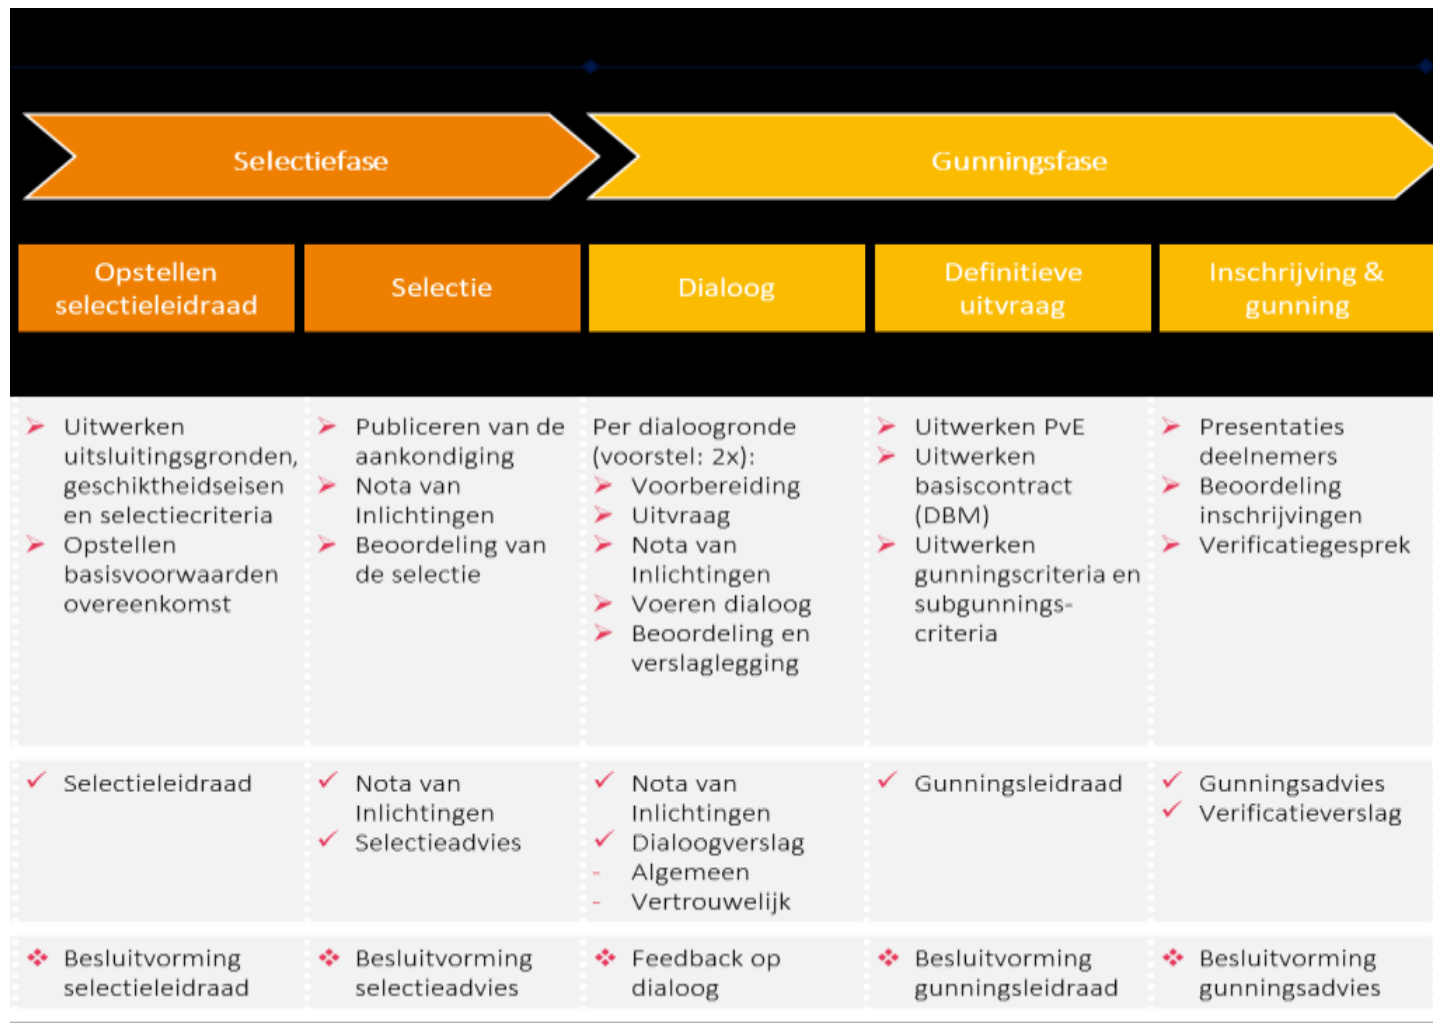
Selectiefase

Gunningsfase

| Opstellen selectieleidraad | Selectie | Dialoog | Definitieve uitvraag | Inschrijving & gunning |
|---|---|---|---|---|
| ➢ Uitwerken uitsluitingsgronden, geschiktheidseisen en selectiecriteria<br>➢ Opstellen basisvoorwaarden overeenkomst | ➢ Publiceren van de aankondiging<br>➢ Nota van Inlichtingen<br>➢ Beoordeling van de selectie | Per dialoogronde (voorstel: 2x):<br>➢ Voorbereiding<br>➢ Uitvraag<br>➢ Nota van Inlichtingen<br>➢ Voeren dialoog<br>➢ Beoordeling en verslaglegging | ➢ Uitwerken PvE<br>➢ Uitwerken basiscontract (DBM)<br>➢ Uitwerken gunningscriteria en subgunningscriteria | ➢ Presentaties deelnemers<br>➢ Beoordeling inschrijvingen<br>➢ Verificatiegesprek |
| ✓ Selectieleidraad | ✓ Nota van Inlichtingen<br>✓ Selectieadvies | ✓ Nota van Inlichtingen<br>✓ Dialoogverslag<br>- Algemeen<br>- Vertrouwelijk | ✓ Gunningsleidraad | ✓ Gunningsadvies<br>✓ Verificatieverslag |
| ❖ Besluitvorming selectieleidraad | ❖ Besluitvorming selectieadvies | ❖ Feedback op dialoog | ❖ Besluitvorming gunningsleidraad | ❖ Besluitvorming gunningsadvies |